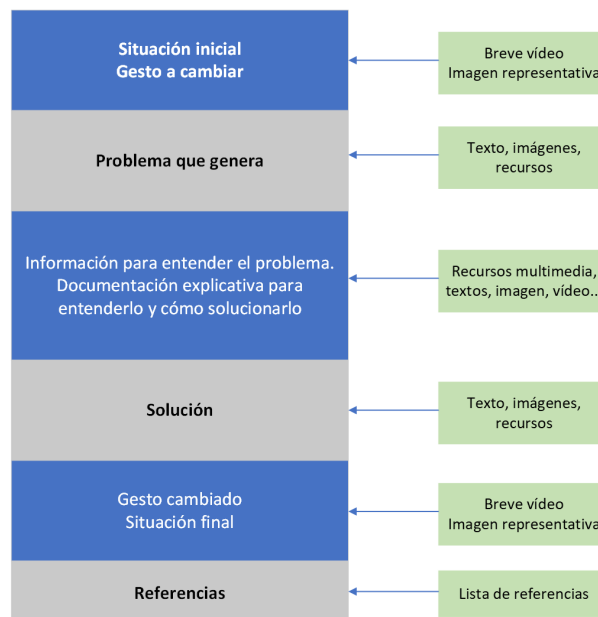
Situación inicial
Gesto a cambiar

Breve vídeo
Imagen representativa

Problema que genera

Texto, imágenes, recursos

Información para entender el problema. Documentación explicativa para entenderlo y cómo solucionarlo

Recursos multimedia, textos, imagen, vídeo…

Solución

Texto, imágenes, recursos

Gesto cambiado
Situación final

Breve vídeo
Imagen representativa

Referencias

Lista de referencias